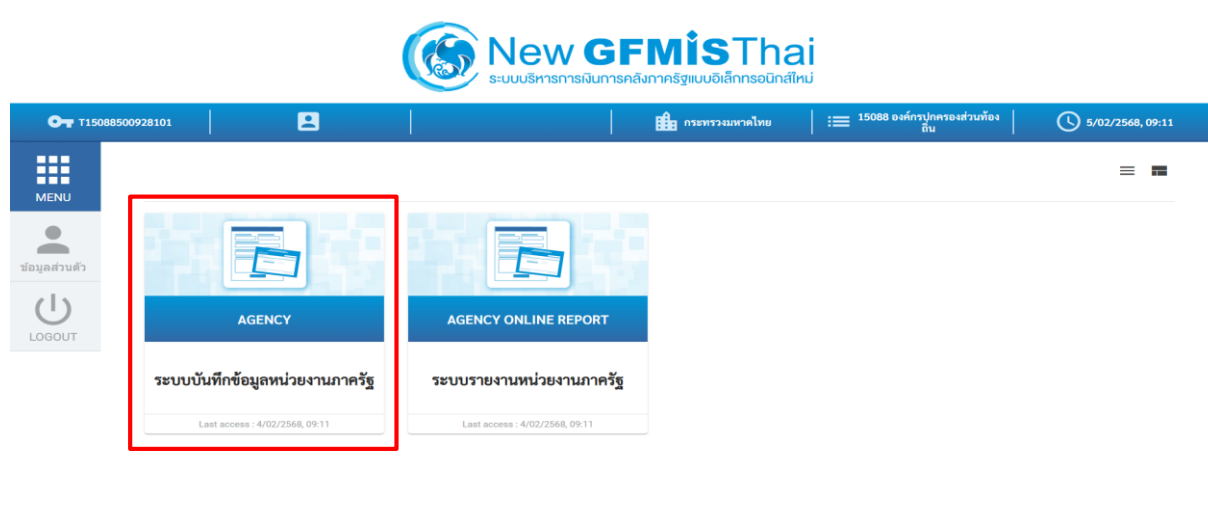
New GFMISThai
ระบบบริหารการเงินการคลังภาครัฐแบบอิเล็กทรอนิกส์ใหม่

T15088500928101

กระทรวงมหาดไทย

15088 องค์กรปกครองส่วนท้องถิ่น

5/02/2568, 09:11

MENU

ข้อมูลส่วนตัว

LOGOUT

AGENCY

ระบบบันทึกข้อมูลหน่วยงานภาครัฐ

Last access : 4/02/2568, 09:11

AGENCY ONLINE REPORT

ระบบรายงานหน่วยงานภาครัฐ

Last access : 4/02/2568, 09:11